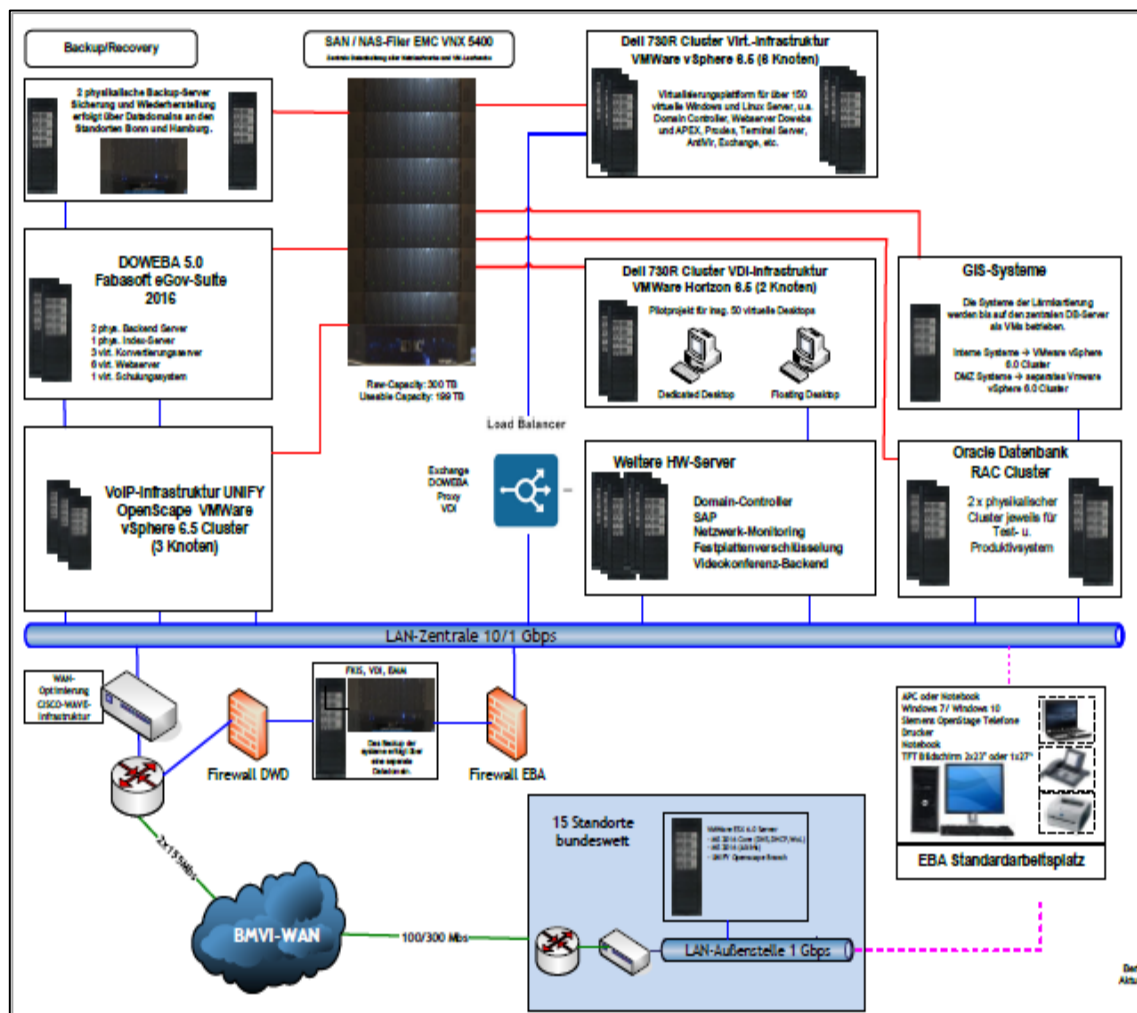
Backup/Recovery

2 physikalische Backup-Server Sicherung und Wiederherstellung erfolgt über Datadomains an den Standorten Bonn und Hamburg.

SAN / NAS-Filer EMC VNX 5400

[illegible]

Raw-Capacity: 300 TB
Useable Capacity: 199 TB

Dell 730R Cluster Virt.-Infrastruktur VMWare vSphere 6.5 (6 Knoten)

Virtualisierungsplattform für über 150 virtuelle Windows und Linux Server, u.a. Domain Controller, Webserver Doweba und APEX, Proxies, Terminal Server, AntiVir, Exchange, etc.

DOWEBA 5.0
Fabasoft eGov-Suite 2016

2 phys. Backend Server
1 phys. Index-Server
3 virt. Konvertierungsserver
6 virt. Webserver
1 virt. Schulungssystem

Dell 730R Cluster VDI-Infrastruktur VMWare Horizon 6.5 (2 Knoten)

Pilotprojekt für insg. 50 virtuelle Desktops

Dedicated Desktop

Floating Desktop

GIS-Systeme

Die Systeme der Lärmkartierung werden bis auf den zentralen DB-Server als VMs betrieben.

Interne Systeme → VMware vSphere 6.0 Cluster
DMZ Systeme → separates Vmware vSphere 6.0 Cluster

Load Balancer

Exchange
DOWEBA
Proxy
VDI

VoIP-Infrastruktur UNIFY OpenScape VMWare vSphere 6.5 Cluster (3 Knoten)

Weitere HW-Server

Domain-Controller
SAP
Netzwerk-Monitoring
Festplattenverschlüsselung
Videokonferenz-Backend

Oracle Datenbank RAC Cluster

2 x physikalischer Cluster jeweils für Test- u. Produktivsystem

LAN-Zentrale 10/1 Gbps

WAN-Optimierung CISCO-WAVE-Infrastruktur

Firewall DWD

FKIS, VDI, EMAN

Das Backup der systeme erfolgt über eine separate Datadomain.

Firewall EBA

APC oder Notebook
Windows 7/ Windows 10
Siemens OpenStage Telefone
Drucker
Notebook
TFT Bildschirm 2x23" oder 1x27"

EBA Standardarbeitsplatz

15 Standorte bundesweit

VMWare ESX 6.0 Server
- MS 2016 Core (DHCP,DNS,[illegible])
- MS 2016 ([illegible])
- UNIFY Openscape Branch

2x 15 Mbps

BMVI-WAN

100/300 Mbs

LAN-Außenstelle 1 Gbps

Ber
Aktu